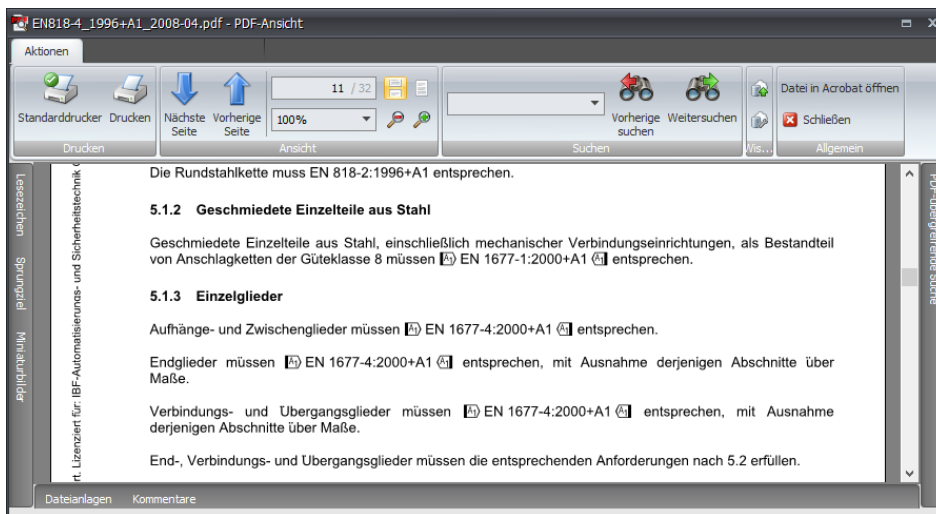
EN818-4_1996+A1_2008-04.pdf - PDF-Ansicht

Aktionen

Standarddrucker Drucken
Drucken

Nächste Seite Vorherige Seite
11 / 32
100%
Ansicht

Vorherige suchen Weitersuchen
Suchen

Wis...

Datei in Acrobat öffnen
Schließen
Allgemein

Lesezeichen Sprungziel Miniaturbilder

rt. Lizenziert für: IBF-Automatisierungs- und Sicherheitstechnik

Die Rundstahlkette muss EN 818-2:1996+A1 entsprechen.

5.1.2 Geschmiedete Einzelteile aus Stahl

Geschmiedete Einzelteile aus Stahl, einschließlich mechanischer Verbindungseinrichtungen, als Bestandteil von Anschlagketten der Güteklasse 8 müssen $A_1$ EN 1677-1:2000+A1 $A_1$ entsprechen.

5.1.3 Einzelglieder

Aufhänge- und Zwischenglieder müssen $A_1$ EN 1677-4:2000+A1 $A_1$ entsprechen.

Endglieder müssen $A_1$ EN 1677-4:2000+A1 $A_1$ entsprechen, mit Ausnahme derjenigen Abschnitte über Maße.

Verbindungs- und Übergangsglieder müssen $A_1$ EN 1677-4:2000+A1 $A_1$ entsprechen, mit Ausnahme derjenigen Abschnitte über Maße.

End-, Verbindungs- und Übergangsglieder müssen die entsprechenden Anforderungen nach 5.2 erfüllen.

PDF-übergreifende Suche

Dateianlagen Kommentare